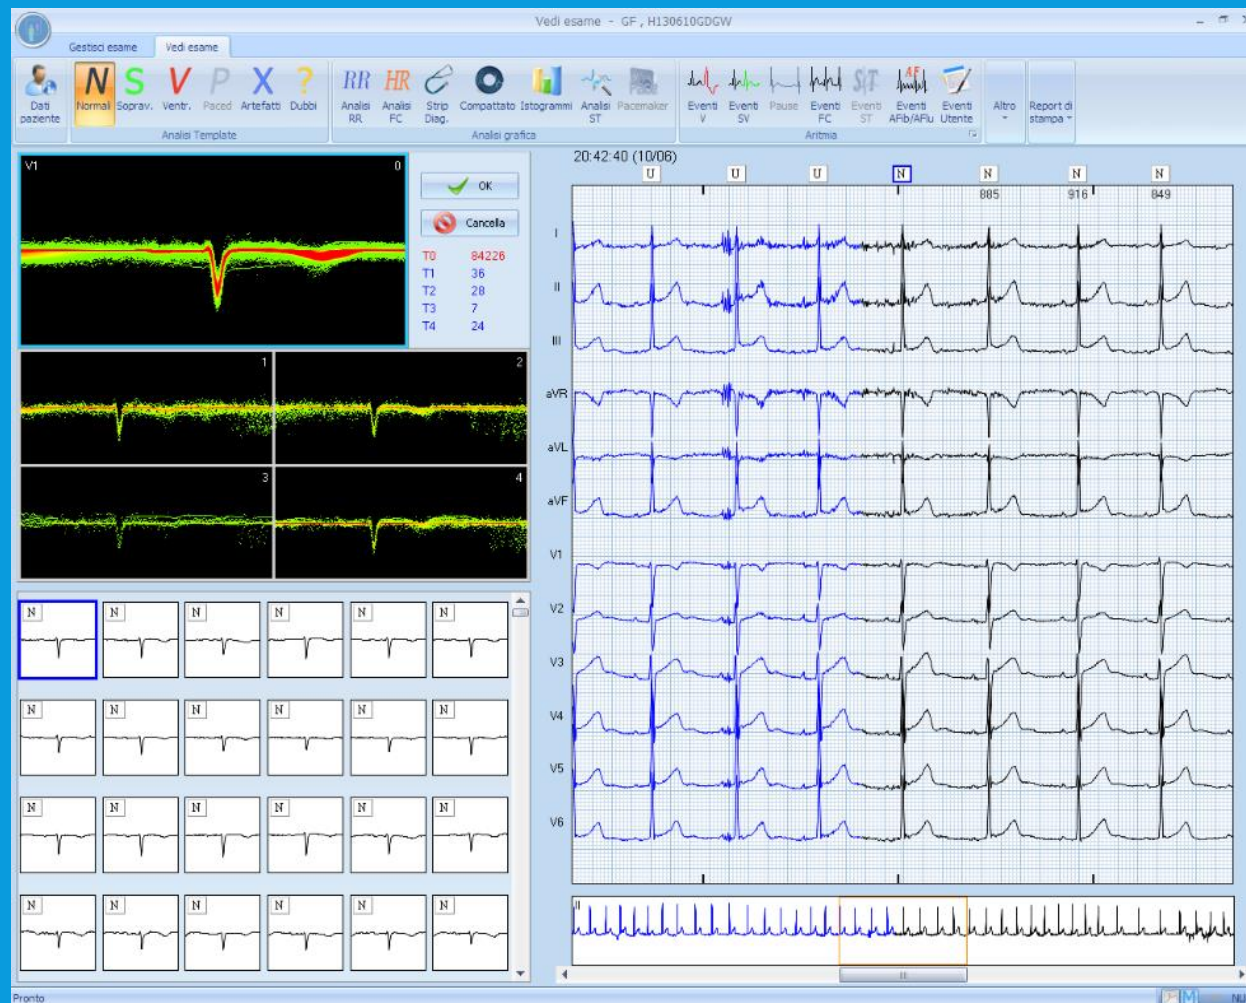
Vedi esame - GF , H130610GDGW

Gestisci esame | Vedi esame

Dati paziente | N Normali | S Soprav. | V Ventr. | P Paced | X Artefatti | ? Dubbi
Analisi Template

RR Analisi RR | HR Analisi FC | Strip Diag. | Compattato | Istogrammi | Analisi ST | Pacemaker
Analisi grafica

Eventi V | Eventi SV | Pause | Eventi FC | Eventi ST | Eventi AFib/AFlu | Eventi Utente
Aritmia

Altro | Report di stampa

V1 0

OK
Cancella

| | |
|---|---|
| T0 | 84226 |
| T1 | 36 |
| T2 | 28 |
| T3 | 7 |
| T4 | 24 |

1 2 3 4

N N N N N N
N N N N N N
N N N N N N
N N N N N N

20:42:40 (10/06)
U U U N N N N
885 916 849

I
II
III
aVR
aVL
aVF
V1
V2
V3
V4
V5
V6

II

Pronto